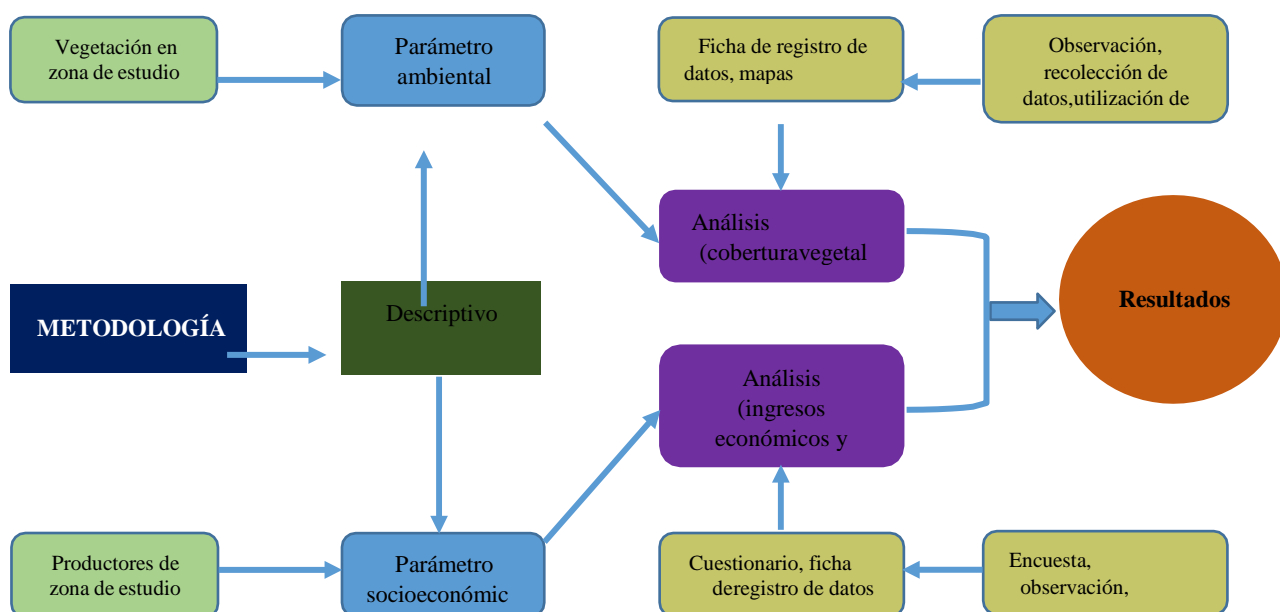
Vegetación en zona de estudio

Parámetro ambiental

Ficha de registro de datos, mapas

Observación, recolección de datos,utilización de

Análisis (coberturavegetal

Resultados

METODOLOGÍA

Descriptivo

Análisis (ingresos económicos y

Productores de zona de estudio

Parámetro socioeconómic

Cuestionario, ficha deregistro de datos

Encuesta, observación,